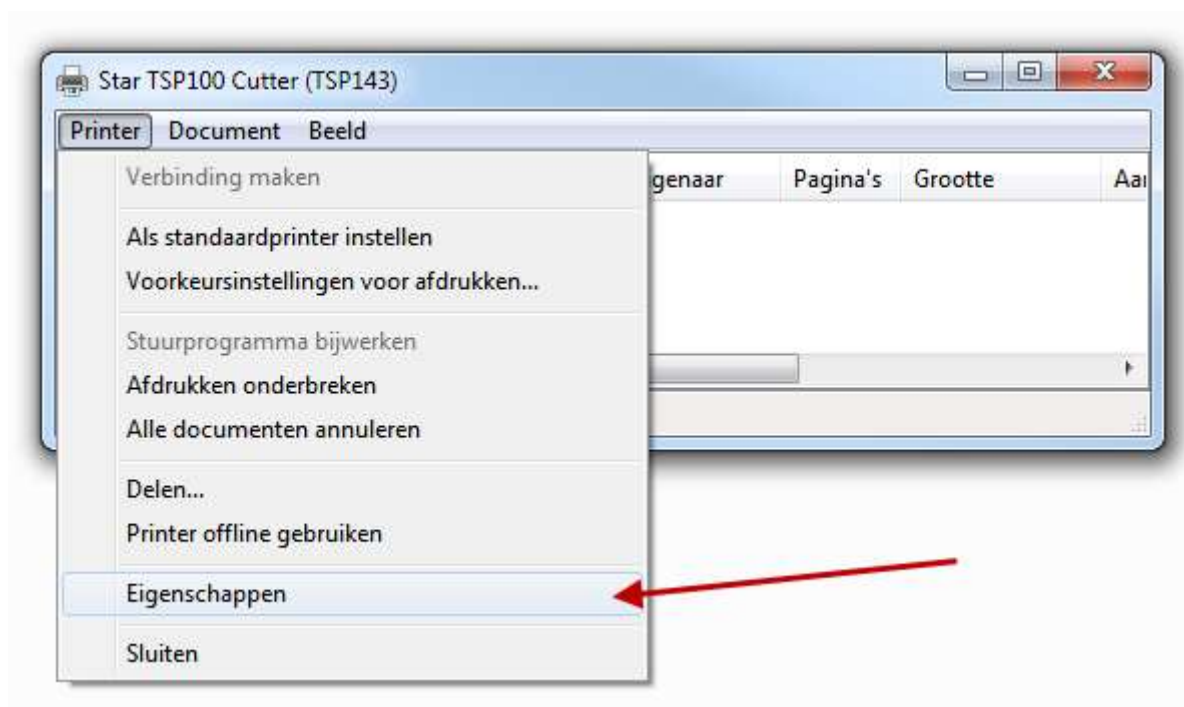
Star TSP100 Cutter (TSP143)

Printer Document Beeld

Verbinding maken

Als standaardprinter instellen
Voorkeursinstellingen voor afdrukken...

Stuurprogramma bijwerken
Afdrukken onderbreken
Alle documenten annuleren

Delen...
Printer offline gebruiken

Eigenschappen

Sluiten

genaar Pagina's Grootte Aa